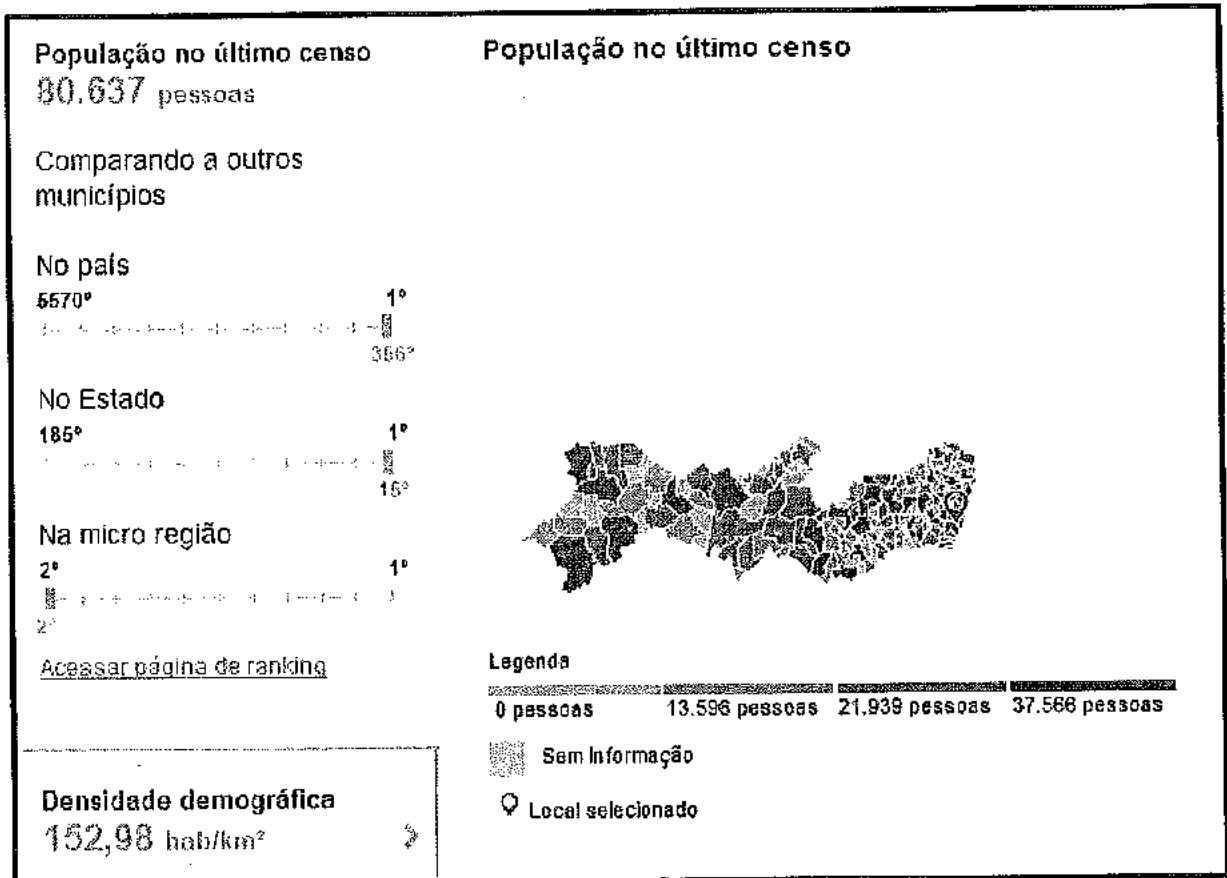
População no último censo
80.637 pessoas

Comparando a outros municípios

No país
5570º 1º
366º

No Estado
185º 1º
15º

Na micro região
2º 1º
2º

Acessar página de ranking

Densidade demográfica
152,98 hab/km²
>

População no último censo

Legenda
0 pessoas 13.596 pessoas 21.939 pessoas 37.566 pessoas
Sem Informação
Local selecionado